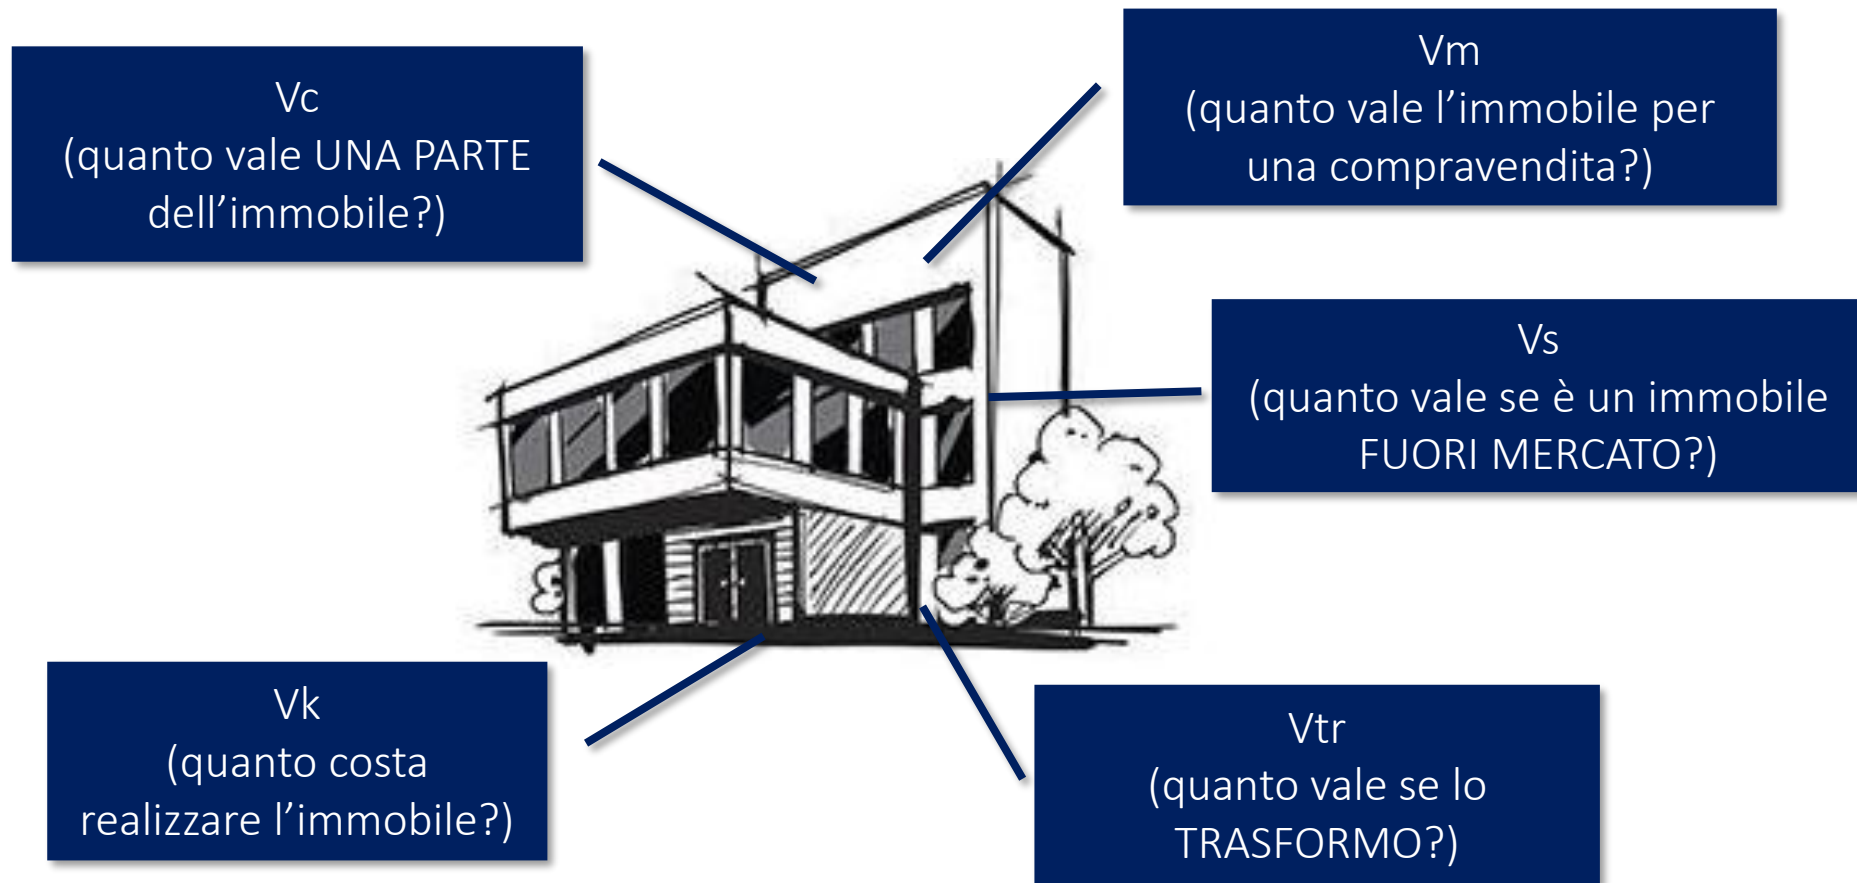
Vc
(quanto vale UNA PARTE dell’immobile?)

Vm
(quanto vale l’immobile per una compravendita?)

Vs
(quanto vale se è un immobile FUORI MERCATO?)

Vk
(quanto costa realizzare l’immobile?)

Vtr
(quanto vale se lo TRASFORMO?)